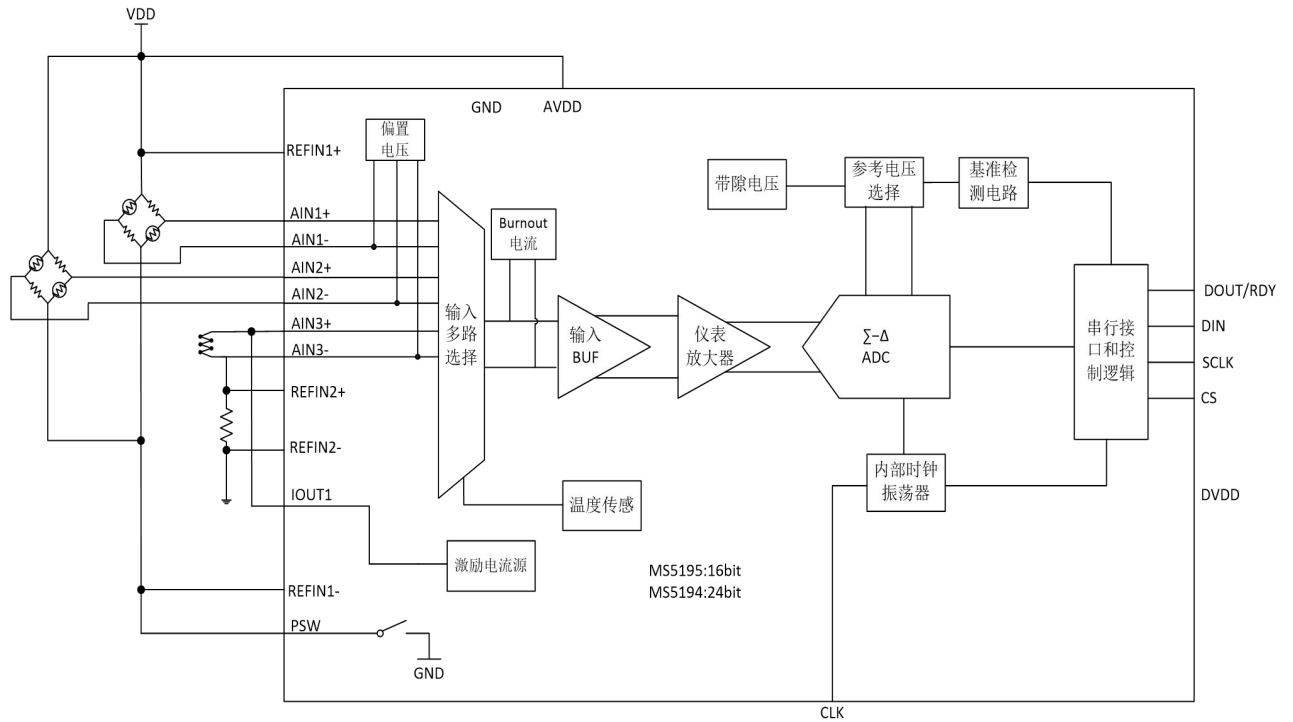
VDD

GND AVDD

REFIN1+

偏置电压

AIN1+
AIN1-
AIN2+
AIN2-
AIN3+
AIN3-

REFIN2+
REFIN2-
IOUT1

REFIN1-
PSW
GND

输入多路选择

Burnout 电流

输入 BUF

仪表放大器

带隙电压

参考电压选择

基准检测电路

∑-Δ ADC

串行接口和控制逻辑

DOUT/RDY
DIN
SCLK
CS
DVDD

内部时钟振荡器

温度传感

激励电流源

MS5195:16bit
MS5194:24bit

CLK